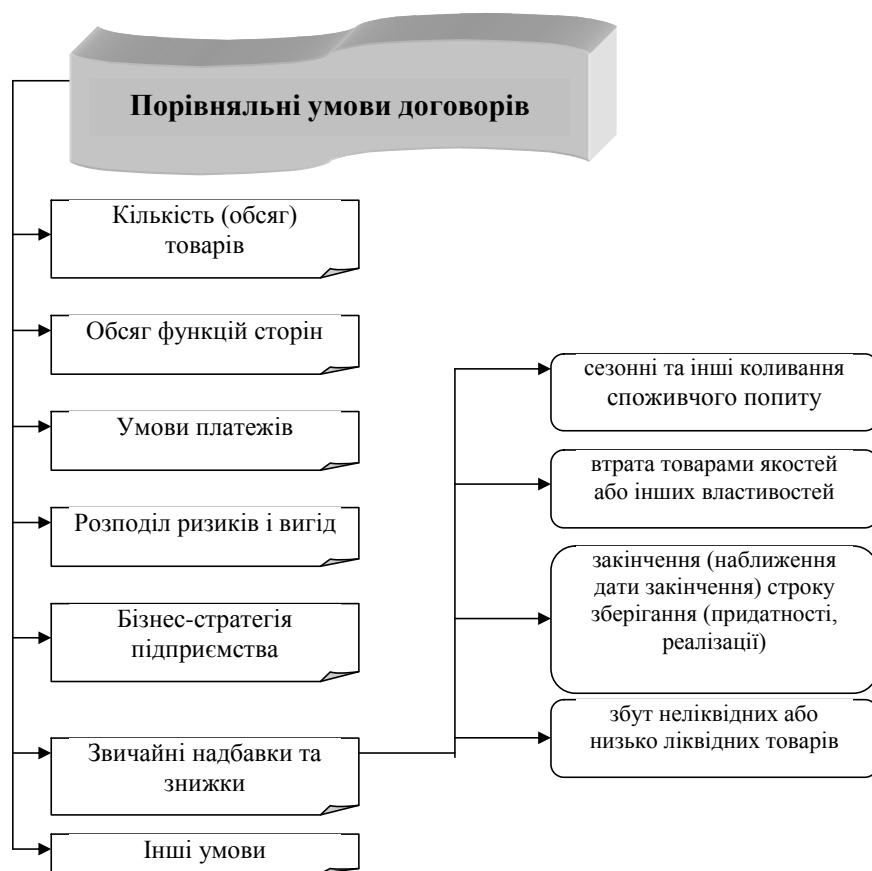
Порівняльні умови договорів

Кількість (обсяг) товарів

Обсяг функцій сторін

Умови платежів

Розподіл ризиків і вигід

Бізнес-стратегія підприємства

Звичайні надбавки та знижки

Інші умови

сезонні та інші коливання споживчого попиту

втрата товарами якостей або інших властивостей

закінчення (наближення дати закінчення) строку зберігання (придатності, реалізації)

збут неліквідних або низько ліквідних товарів